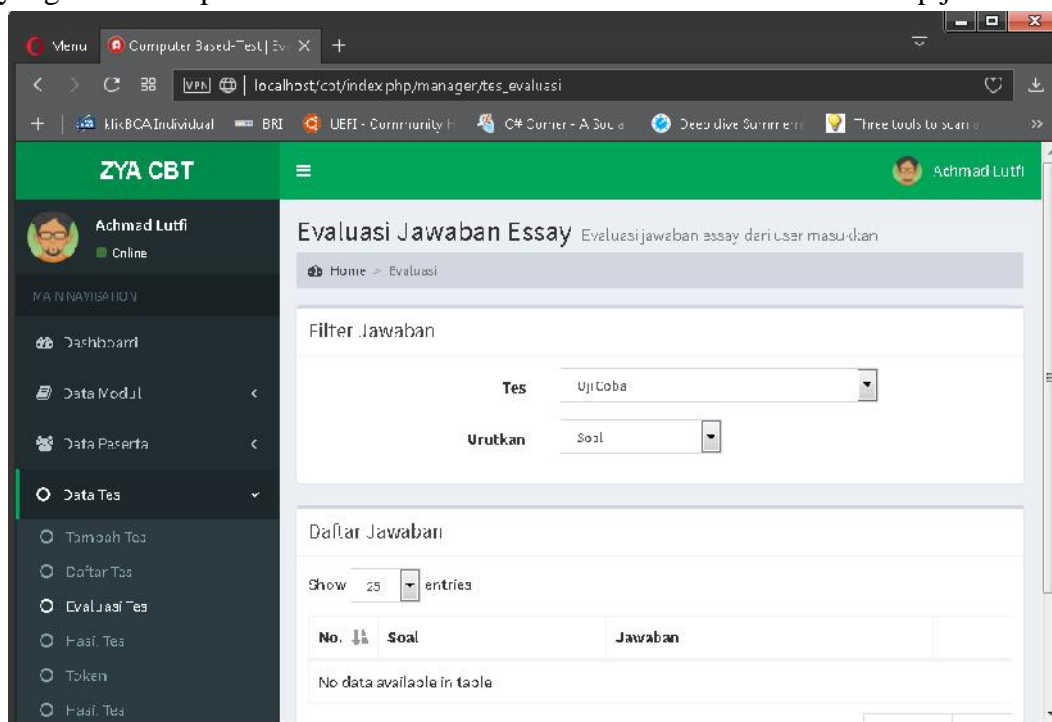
Menu Computer Based-Test | Ev ×

VPN | localhost/cbt/index.php/manager/tes_evaluasi

KlikBCA Individual BRI UEFI - Community H C# Corner - A Soc Deep dive Summer Three tools to scan

ZYA CBT

Achmad Lutfi

Achmad Lutfi
Online

MAIN NAVIGATION

Dashboard

Data Modul

Data Peserta

Data Tes

Tambah Tes

Daftar Tes

Evaluasi Tes

Hasil Tes

Token

Hasil Tes

Evaluasi Jawaban Essay Evaluasi jawaban essay dari user masukkan

Home > Evaluasi

Filter Jawaban

Tes UjiCoba

Urutkan Soal

Daftar Jawaban

Show 25 entries

| No. | Soal | Jawaban |
|---|---|---|
| No data available in table | | |